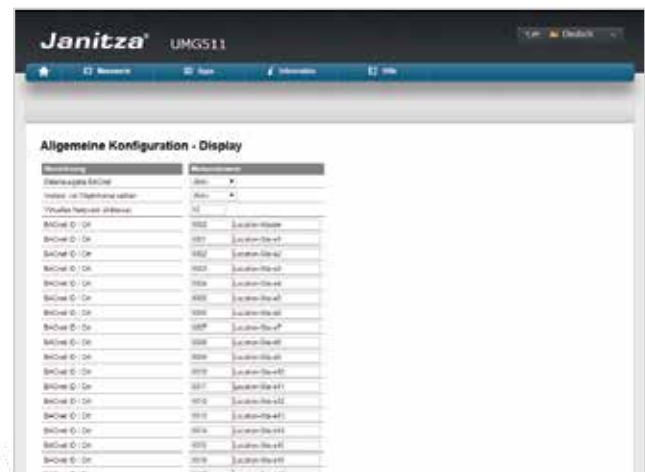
Janitza® UMG511

Deutsch

Messwerte Apps Information Hilfe

Allgemeine Konfiguration - Display

| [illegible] | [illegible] |
|---|---|
| Datenausgabe BACnet | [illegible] |
| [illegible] | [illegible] |
| Virtuelles Netzwerk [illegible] | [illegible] |
| BACnet ID / Ort | 0000 Location-Master |
| BACnet ID / Ort | 0001 Location-Slave-a1 |
| BACnet ID / Ort | 0002 Location-Slave-a2 |
| BACnet ID / Ort | 0003 Location-Slave-a3 |
| BACnet ID / Ort | 0004 Location-Slave-a4 |
| BACnet ID / Ort | 0005 Location-Slave-a5 |
| BACnet ID / Ort | 0006 Location-Slave-a6 |
| BACnet ID / Ort | 0007 Location-Slave-a7 |
| BACnet ID / Ort | 0008 Location-Slave-a8 |
| BACnet ID / Ort | 0009 Location-Slave-a9 |
| BACnet ID / Ort | 0010 Location-Slave-a10 |
| BACnet ID / Ort | 0011 Location-Slave-a11 |
| BACnet ID / Ort | 0012 Location-Slave-a12 |
| BACnet ID / Ort | 0013 Location-Slave-a13 |
| BACnet ID / Ort | 0014 Location-Slave-a14 |
| BACnet ID / Ort | 0015 Location-Slave-a15 |
| BACnet ID / Ort | 0016 Location-Slave-a16 |
| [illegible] | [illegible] |